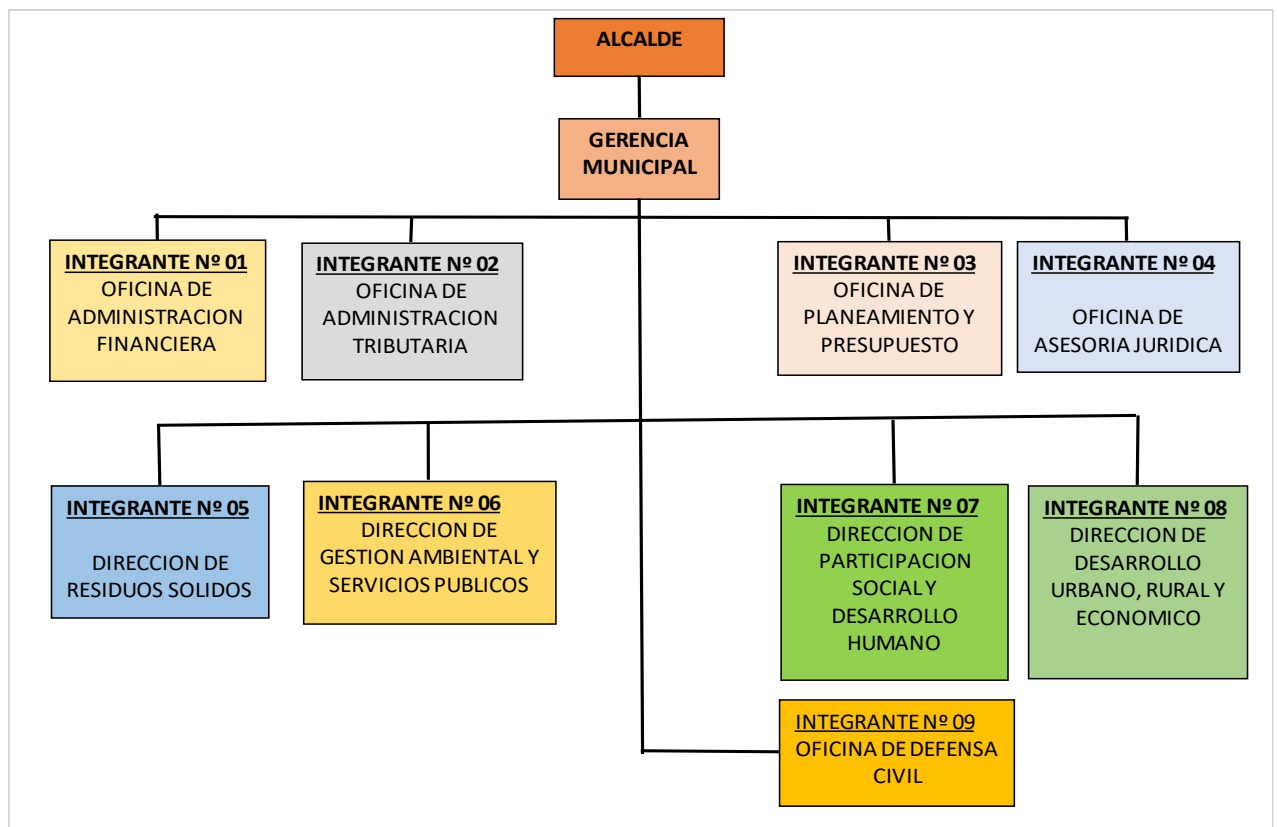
ALCALDE

GERENCIA MUNICIPAL

INTEGRANTE Nº 01
OFICINA DE ADMINISTRACION FINANCIERA

INTEGRANTE Nº 02
OFICINA DE ADMINISTRACION TRIBUTARIA

INTEGRANTE Nº 03
OFICINA DE PLANEAMIENTO Y PRESUPUESTO

INTEGRANTE Nº 04
OFICINA DE ASESORIA JURIDICA

INTEGRANTE Nº 05
DIRECCION DE RESIDUOS SOLIDOS

INTEGRANTE Nº 06
DIRECCION DE GESTION AMBIENTAL Y SERVICIOS PUBLICOS

INTEGRANTE Nº 07
DIRECCION DE PARTICIPACION SOCIAL Y DESARROLLO HUMANO

INTEGRANTE Nº 08
DIRECCION DE DESARROLLO URBANO, RURAL Y ECONOMICO

INTEGRANTE Nº 09
OFICINA DE DEFENSA CIVIL